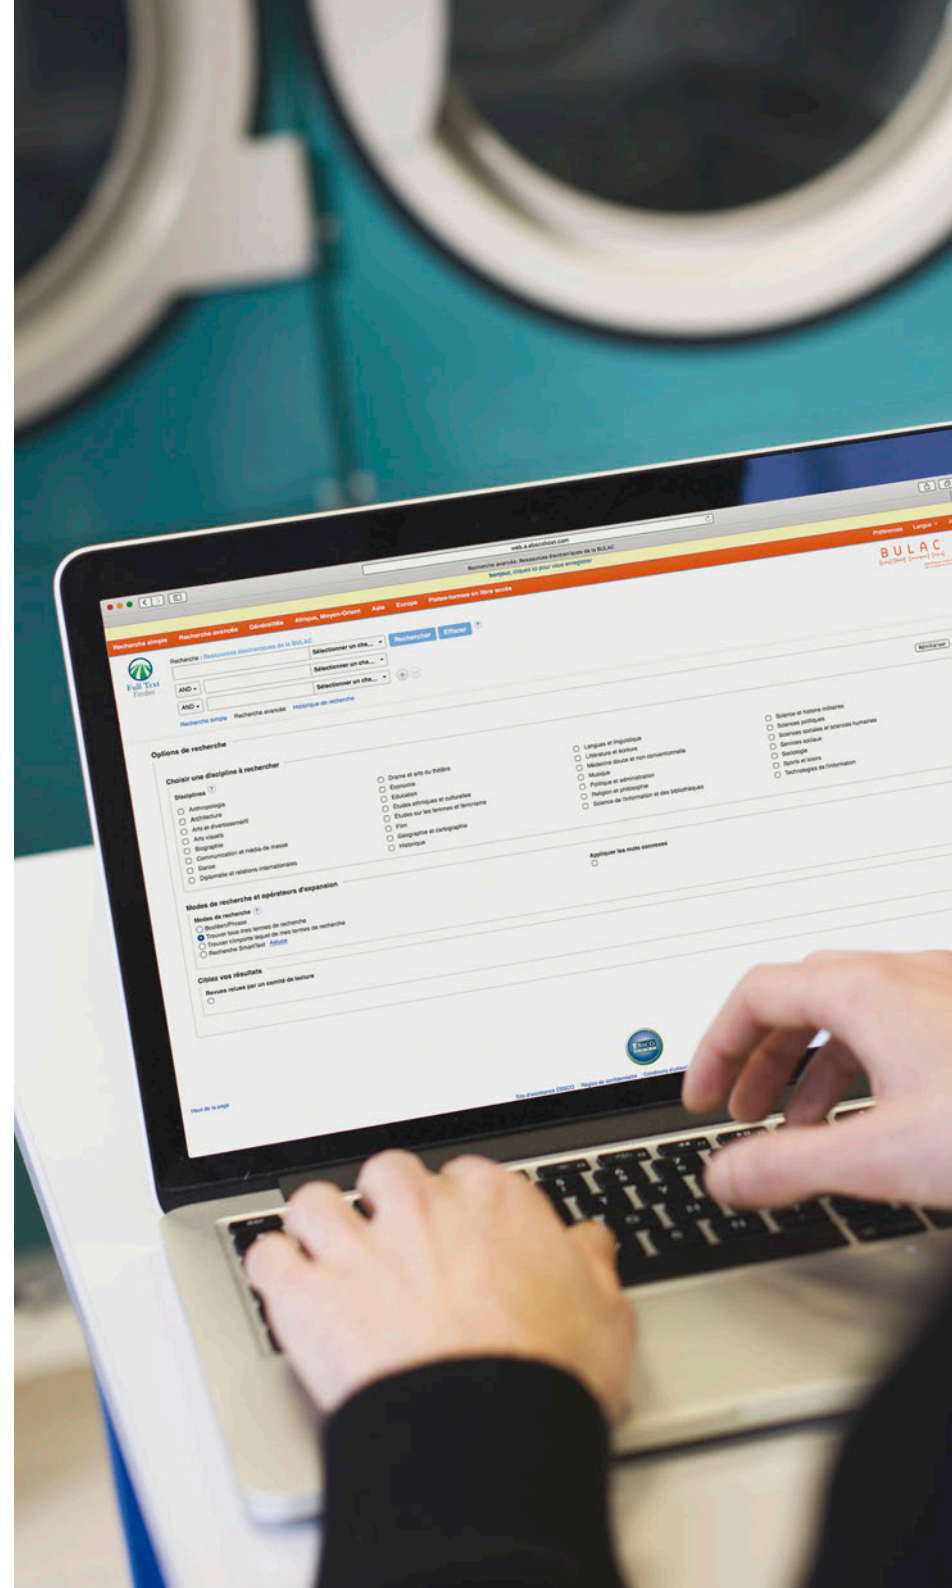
web.a.ebscohost.com

Recherche avancée: Ressources électroniques de la BULAC

Bonjour, cliquez ici pour vous enregistrer

Préférences Langue

BULAC

Recherche simple Recherche avancée Généralités Afrique, Moyen-Orient Asie Europe Plate-formes en libre accès

Full Text Finder

Recherche : Ressources électroniques de la BULAC

Sélectionner un cha...
AND Sélectionner un cha...
AND Sélectionner un cha...

Rechercher Effacer

Recherche simple Recherche avancée Historique de recherche

Réinitialiser

Options de recherche

Choisir une discipline à rechercher

Disciplines

Anthropologie
Architecture
Arts et divertissement
Arts visuels
Biographie
Communication et média de masse
Danse
Diplomatie et relations internationales

Drame et arts du théâtre
Économie
Éducation
Études ethniques et culturelles
Études sur les femmes et féminisme
Film
Géographie et cartographie
Historique

Langues et linguistique
Littérature et écriture
Médecine douce et non conventionnelle
Musique
Politique et administration
Religion et philosophie
Science de l'information et des bibliothèques

Science et histoire militaires
Sciences politiques
Sciences sociales et sciences humaines
Services sociaux
Sociologie
Sports et loisirs
Technologies de l'information

Appliquer les mots connexes

Modes de recherche et opérateurs d'expansion

Modes de recherche

Booléen/Phrase
Trouver tous mes termes de recherche
Trouver n'importe lequel de mes termes de recherche
Recherche SmartText Astuce

Ciblez vos résultats

Revues relues par un comité de lecture

EBSCO

Haut de la page

Site d'assistance EBSCO Règles de confidentialité Conditions d'utilisation